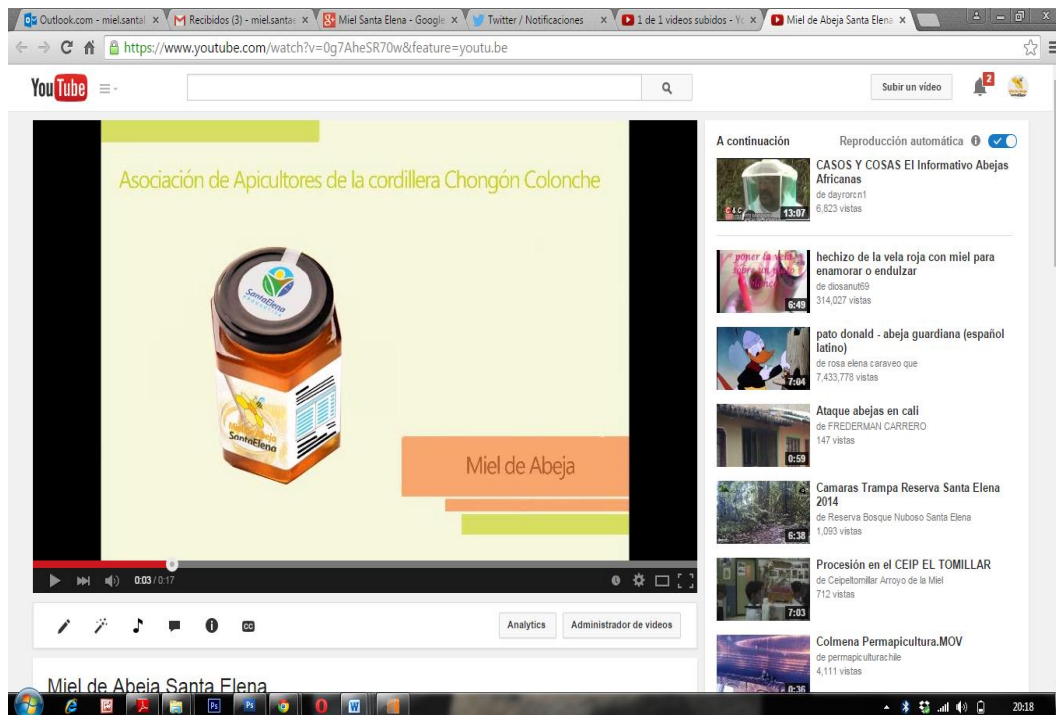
Outlook.com - miel.santal × Recibidos (3) - miel.santa × Miel Santa Elena - Google × Twitter / Notificaciones × 1 de 1 videos subidos - Yo × Miel de Abeja Santa Elena ×

https://www.youtube.com/watch?v=0g7AheSR70w&feature=youtu.be

YouTube

Subir un vídeo

2

Asociación de Apicultores de la cordillera Chongón Colonche

SantaElena

Miel de Abeja SantaElena

Miel de Abeja

0:03 / 0:17

Analytics

Administrador de vídeos

Miel de Abeja Santa Elena

A continuación

Reproducción automática

CASOS Y COSAS El Informativo Abejas Africanas
de dayrorcn1
6,823 vistas
13:07

hechizo de la vela roja con miel para enamorar o endulzar
de diosanut69
314,027 vistas
6:49

pato donald - abeja guardiana (español latino)
de rosa elena caraveo que
7,433,778 vistas
7:04

Ataque abejas en cali
de FREDERMAN CARRERO
147 vistas
0:59

Camaras Trampa Reserva Santa Elena 2014
de Reserva Bosque Nuboso Santa Elena
1,093 vistas
6:38

Procesión en el CEIP EL TOMILLAR
de Ceipeltomillar Arroyo de la Miel
712 vistas
7:03

Colmena Permapicultura.MOV
de permapiculturachile
4,111 vistas
0:36

20:18